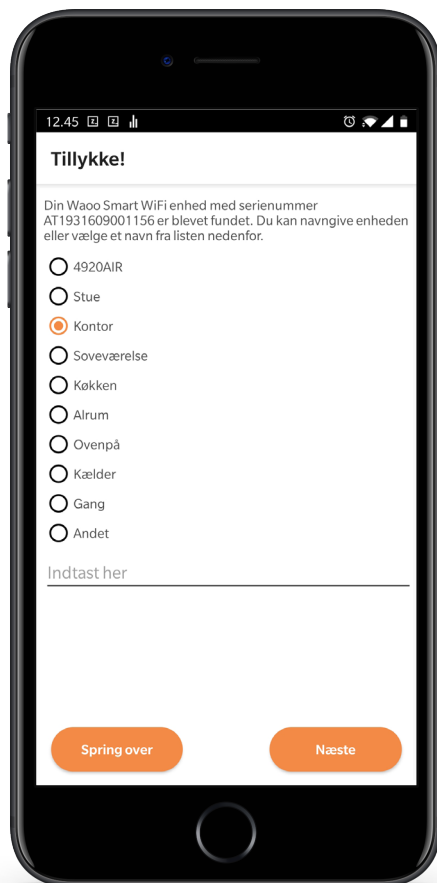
12.45

Tillykke!

Din Waoo Smart WiFi enhed med serienummer AT1931609001156 er blevet fundet. Du kan navngive enheden eller vælge et navn fra listen nedenfor.

4920AIR
Stue
Kontor
Soveværelse
Køkken
Alrum
Ovenpå
Kælder
Gang
Andet

Indtast her

Spring over
Næste